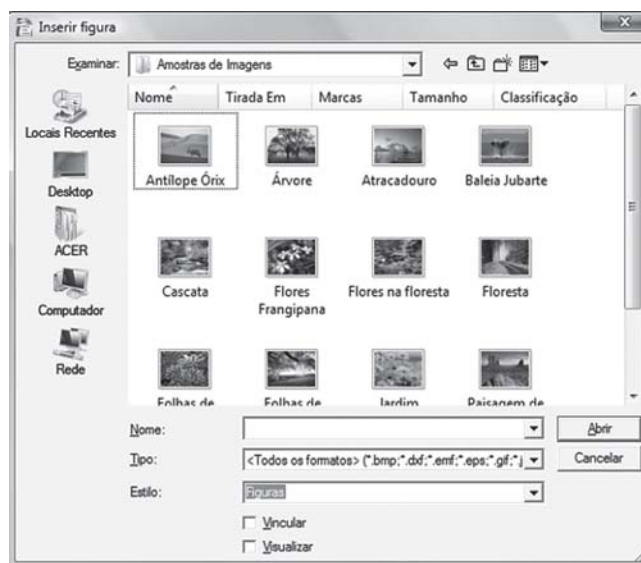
Inserir figura

Examinar: Amostras de Imagens

Nome | Tirada Em | Marcas | Tamanho | Classificação

Locais Recentes

Desktop

ACER

Computador

Rede

Antílope Órix

Árvore

Atracadouro

Baleia Jubarte

Cascata

Flores Frangipana

Flores na floresta

Floresta

Folhas de

Folhas de

Jardim

Paisagem de

Nome:

Abrir

Tipo: <Todos os formatos> (*.bmp;*.dxf;*.emf;*.eps;*.gif;*.j

Cancelar

Estilo: Figuras

Vincular

Visualizar